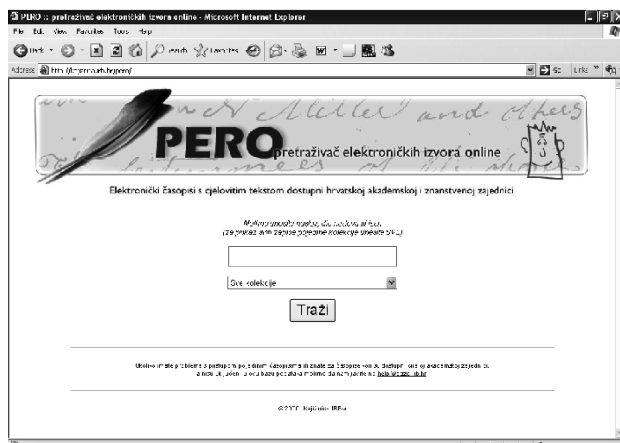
PERO :: pretraživač elektroničkih izvora online - Microsoft Internet Explorer

File Edit View Favorites Tools Help

Back Search Favorites

Address http://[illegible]

Go Links

PERO pretraživač elektroničkih izvora online

Elektronički časopisi s cjelovitim tekstom dostupni hrvatskoj akademskoj i znanstvenoj zajednici

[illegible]
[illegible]

Sve kolekcije

Traži

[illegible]
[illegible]

©2005 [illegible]